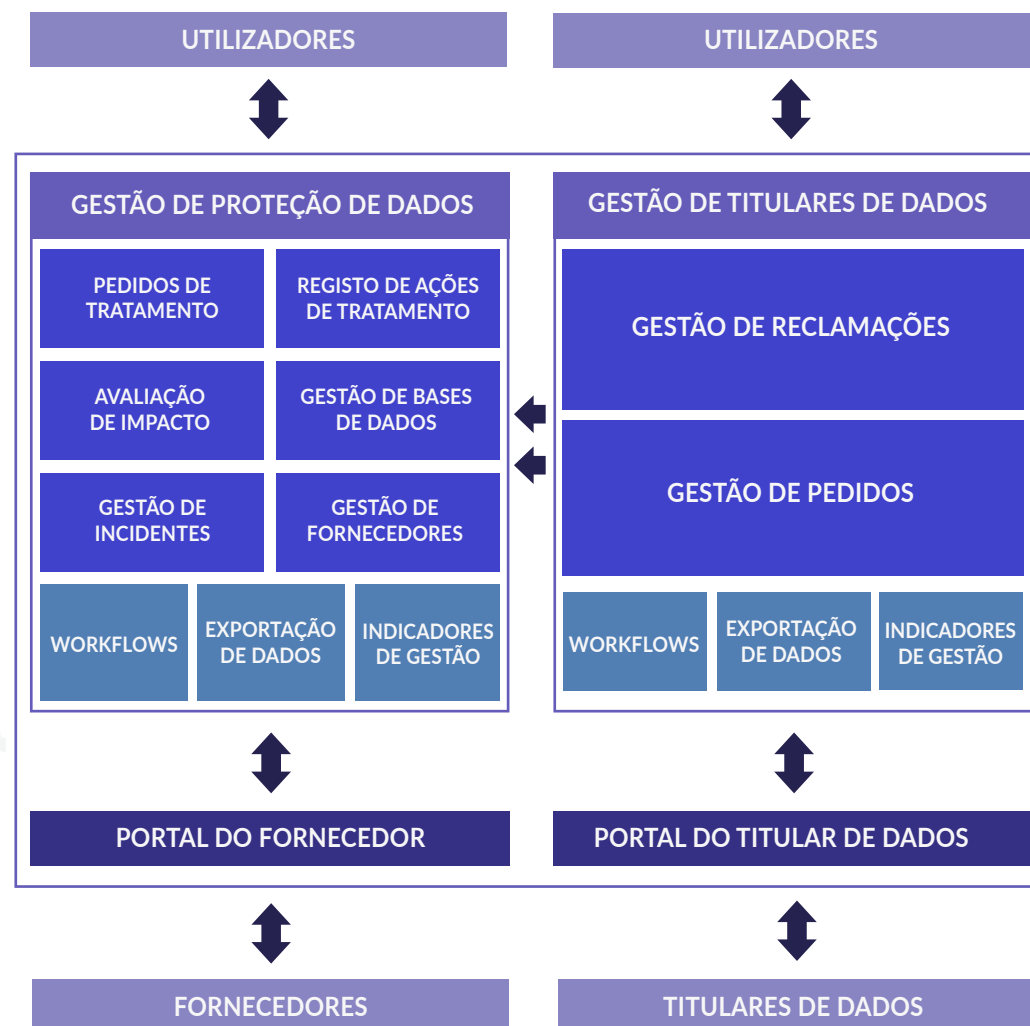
UTILIZADORES

UTILIZADORES

GESTÃO DE PROTEÇÃO DE DADOS

PEDIDOS DE TRATAMENTO

REGISTO DE AÇÕES DE TRATAMENTO

AVALIAÇÃO DE IMPACTO

GESTÃO DE BASES DE DADOS

GESTÃO DE INCIDENTES

GESTÃO DE FORNECEDORES

WORKFLOWS

EXPORTAÇÃO DE DADOS

INDICADORES DE GESTÃO

GESTÃO DE TITULARES DE DADOS

GESTÃO DE RECLAMAÇÕES

GESTÃO DE PEDIDOS

WORKFLOWS

EXPORTAÇÃO DE DADOS

INDICADORES DE GESTÃO

PORTAL DO FORNECEDOR

PORTAL DO TITULAR DE DADOS

FORNECEDORES

TITULARES DE DADOS